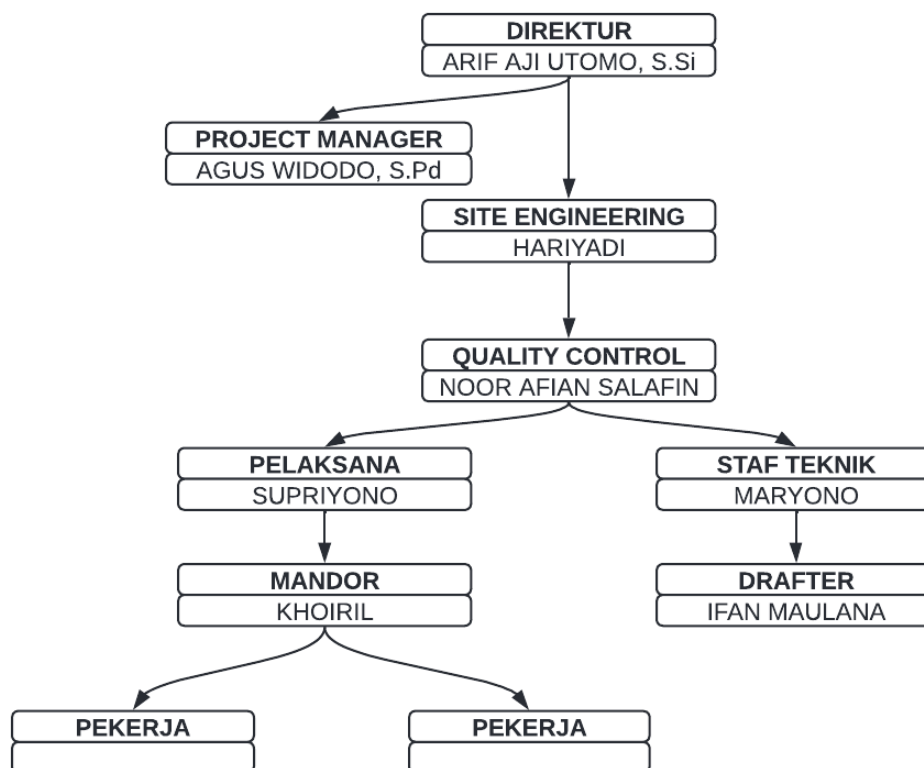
DIREKTUR
ARIF AJI UTOMO, S.Si

PROJECT MANAGER
AGUS WIDODO, S.Pd

SITE ENGINEERING
HARIYADI

QUALITY CONTROL
NOOR AFIAN SALAFIN

PELAKSANA
SUPRIYONO

STAF TEKNIK
MARYONO

MANDOR
KHOIRIL

DRAFTER
IFAN MAULANA

PEKERJA

PEKERJA